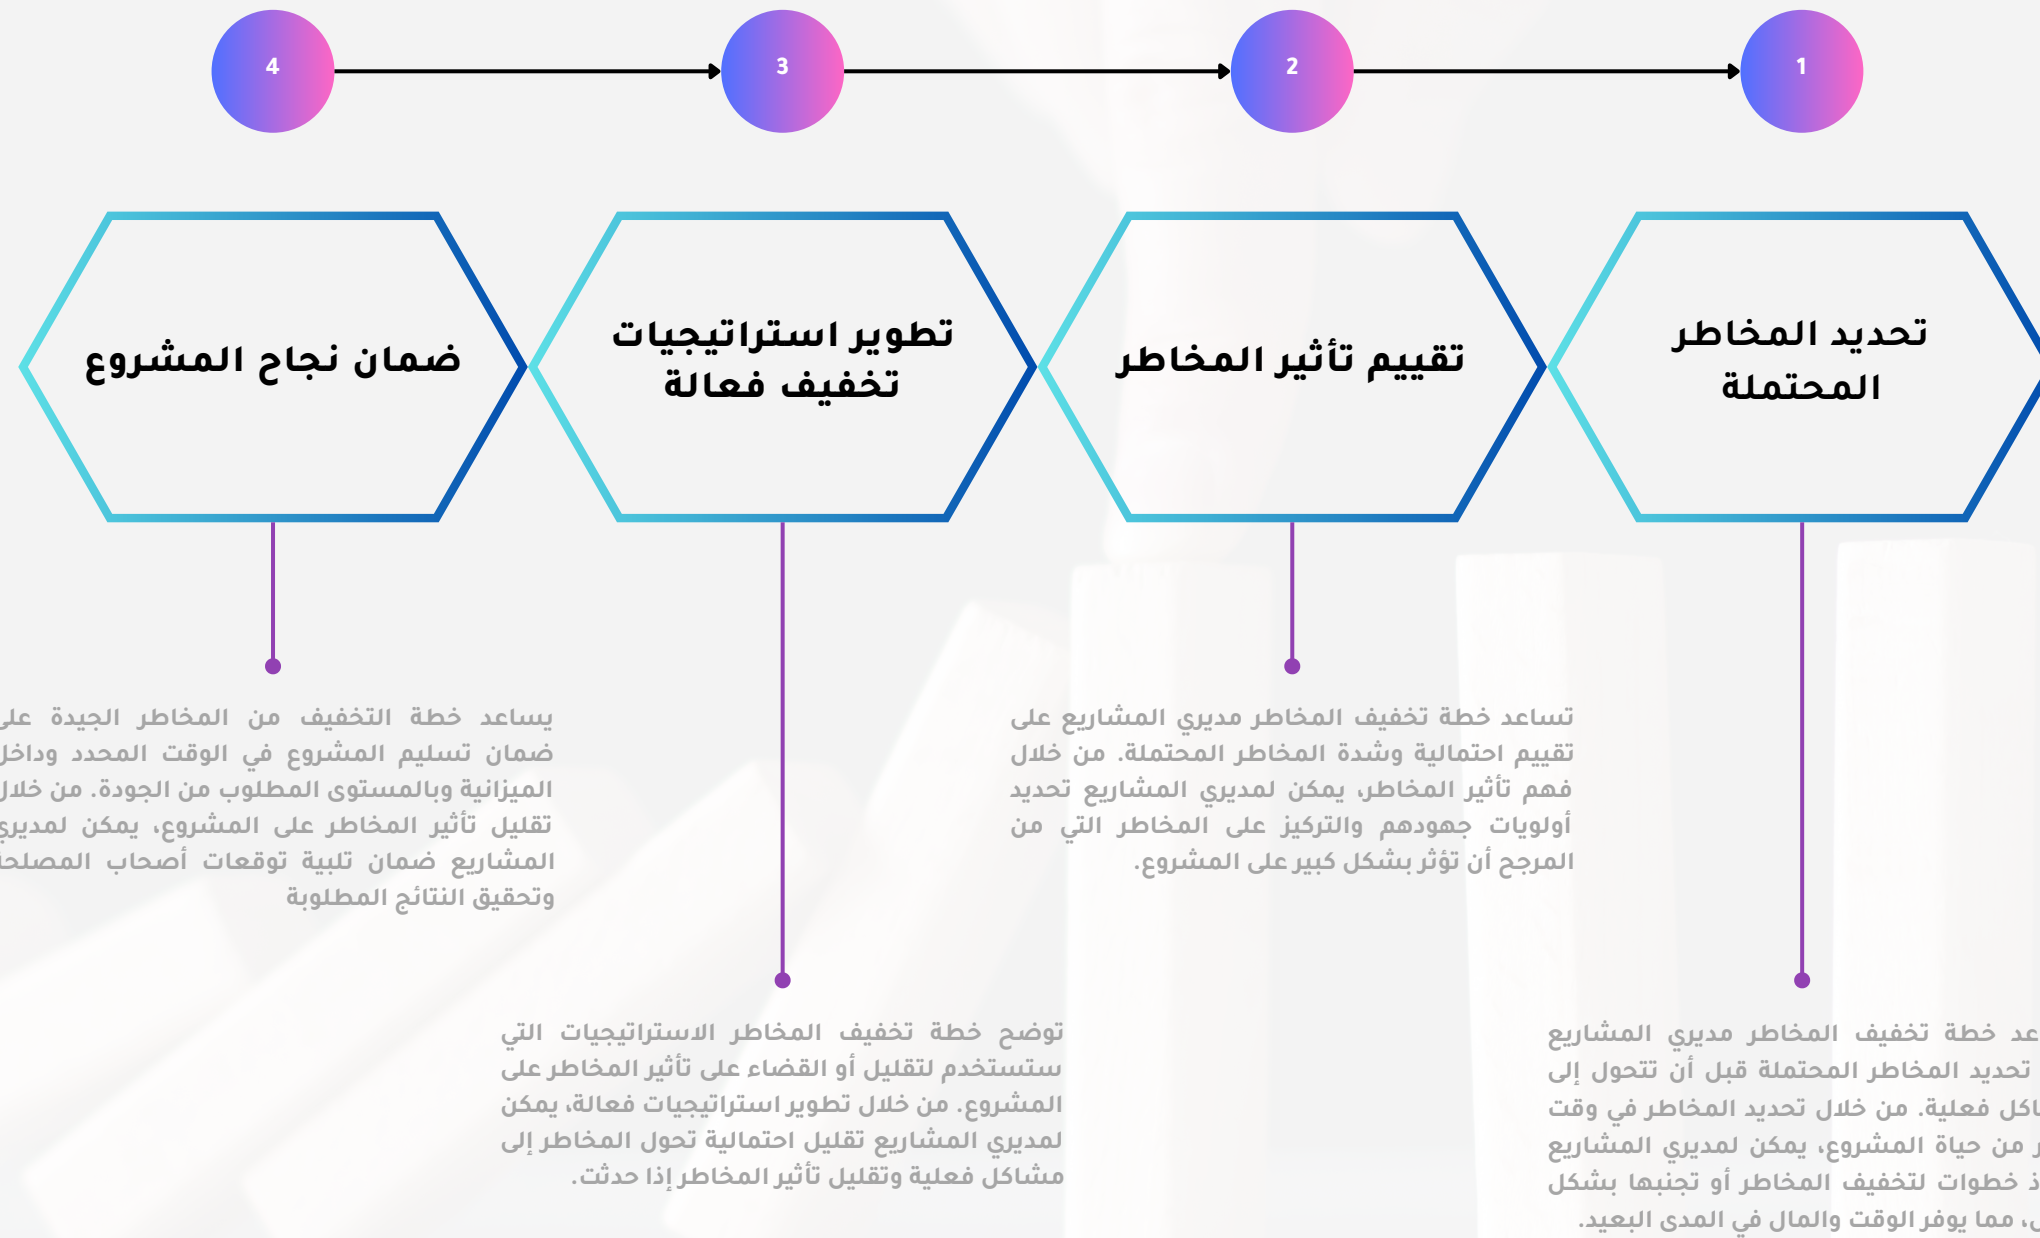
1

2

3

4

تحديد المخاطر المحتملة

تقييم تأثير المخاطر

تطوير استراتيجيات تخفيف فعالة

ضمان نجاح المشروع

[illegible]ـعد خطة تخفيف المخاطر مديري المشاريع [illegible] تحديد المخاطر المحتملة قبل أن تتحول إلى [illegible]ـاكل فعلية. من خلال تحديد المخاطر في وقت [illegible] من حياة المشروع، يمكن لمديري المشاريع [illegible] خطوات لتخفيف المخاطر أو تجنبها بشكل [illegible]، مما يوفر الوقت والمال في المدى البعيد.

تساعد خطة تخفيف المخاطر مديري المشاريع على تقييم احتمالية وشدة المخاطر المحتملة. من خلال فهم تأثير المخاطر، يمكن لمديري المشاريع تحديد أولويات جهودهم والتركيز على المخاطر التي من المرجح أن تؤثر بشكل كبير على المشروع.

توضح خطة تخفيف المخاطر الاستراتيجيات التي ستستخدم لتقليل أو القضاء على تأثير المخاطر على المشروع. من خلال تطوير استراتيجيات فعالة، يمكن لمديري المشاريع تقليل احتمالية تحول المخاطر إلى مشاكل فعلية وتقليل تأثير المخاطر إذا حدثت.

يساعد خطة التخفيف من المخاطر الجيدة عل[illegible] ضمان تسليم المشروع في الوقت المحدد وداخل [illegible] الميزانية وبالمستوى المطلوب من الجودة. من خلا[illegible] تقليل تأثير المخاطر على المشروع، يمكن لمديري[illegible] المشاريع ضمان تلبية توقعات أصحاب المصلحـ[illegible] وتحقيق النتائج المطلوبة